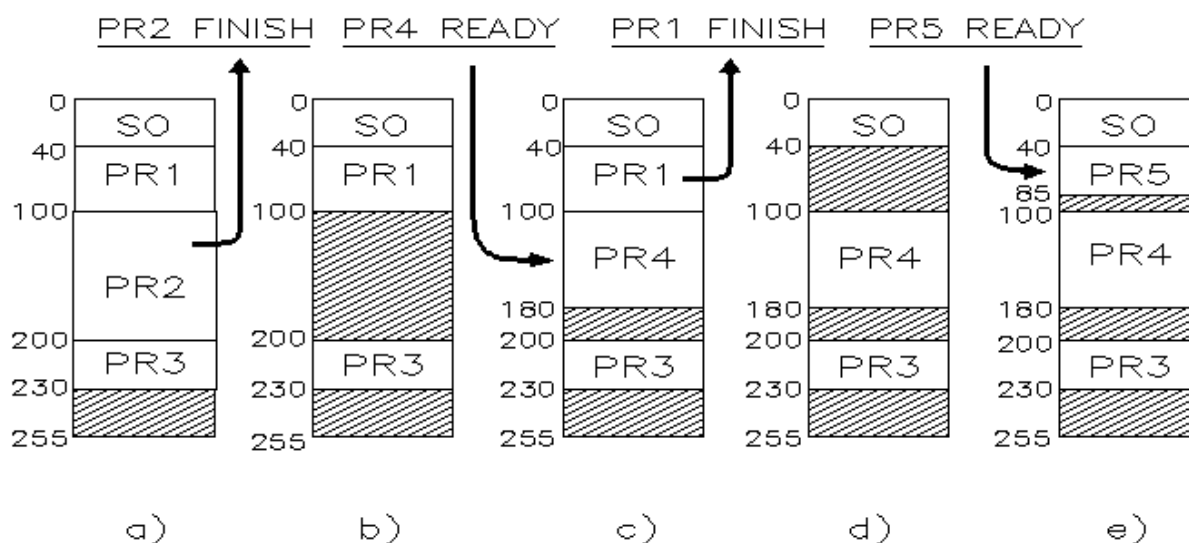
PR2 FINISH PR4 READY PR1 FINISH PR5 READY

0
SO
40
PR1
100
PR2
200
PR3
230
255

0
SO
40
PR1
100
200
PR3
230
255

0
SO
40
PR1
100
PR4
180
200
PR3
230
255

0
SO
40
100
PR4
180
200
PR3
230
255

0
SO
40
PR5
85
100
PR4
180
200
PR3
230
255

a) b) c) d) e)